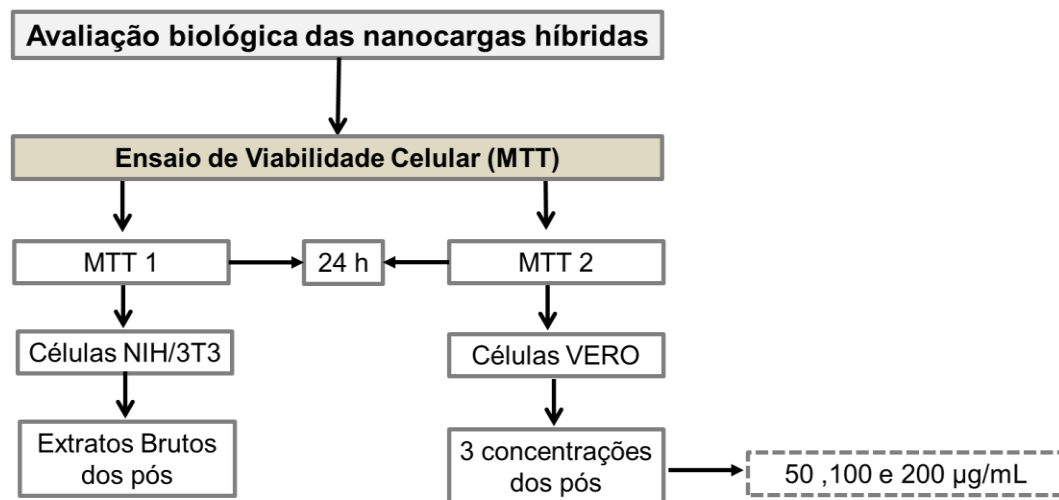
Avaliação biológica das nanocargas híbridas

Ensaio de Viabilidade Celular (MTT)

MTT 1

24 h

MTT 2

Células NIH/3T3

Células VERO

Extratos Brutos dos pós

3 concentrações dos pós

50 ,100 e 200 µg/mL